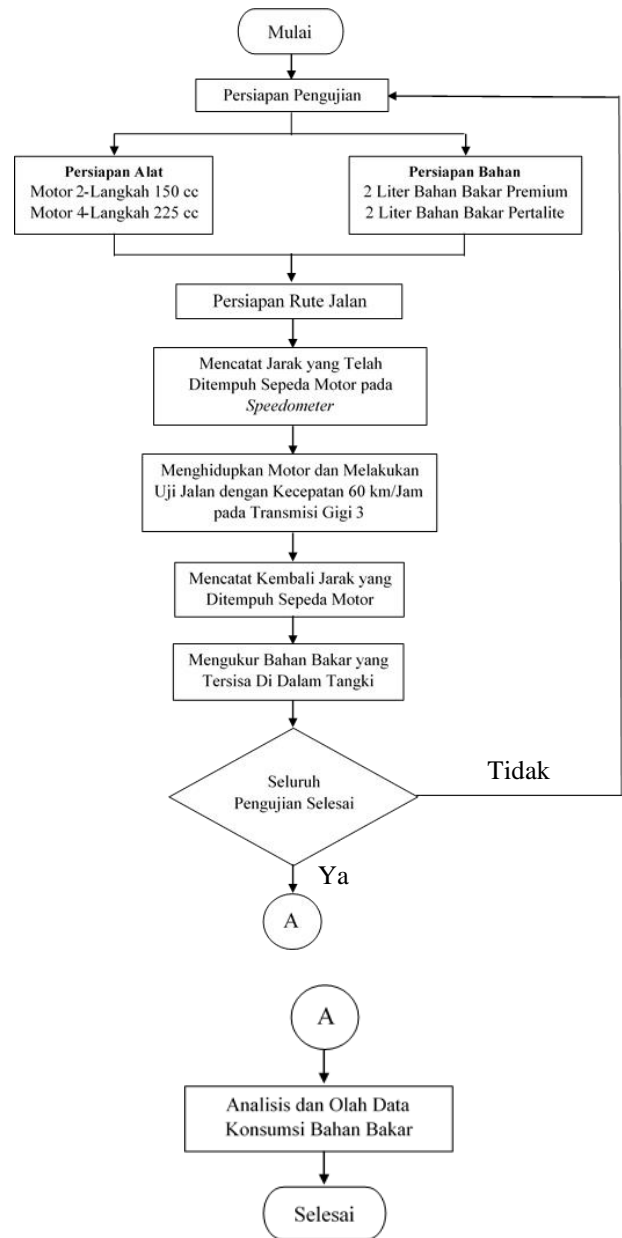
Mulai

Persiapan Pengujian

Persiapan Alat
Motor 2-Langkah 150 cc
Motor 4-Langkah 225 cc

Persiapan Bahan
2 Liter Bahan Bakar Premium
2 Liter Bahan Bakar Pertalite

Persiapan Rute Jalan

Mencatat Jarak yang Telah Ditempuh Sepeda Motor pada *Speedometer*

Menghidupkan Motor dan Melakukan Uji Jalan dengan Kecepatan 60 km/Jam pada Transmisi Gigi 3

Mencatat Kembali Jarak yang Ditempuh Sepeda Motor

Mengukur Bahan Bakar yang Tersisa Di Dalam Tangki

Seluruh Pengujian Selesai

Tidak

Ya

A

A

Analisis dan Olah Data Konsumsi Bahan Bakar

Selesai